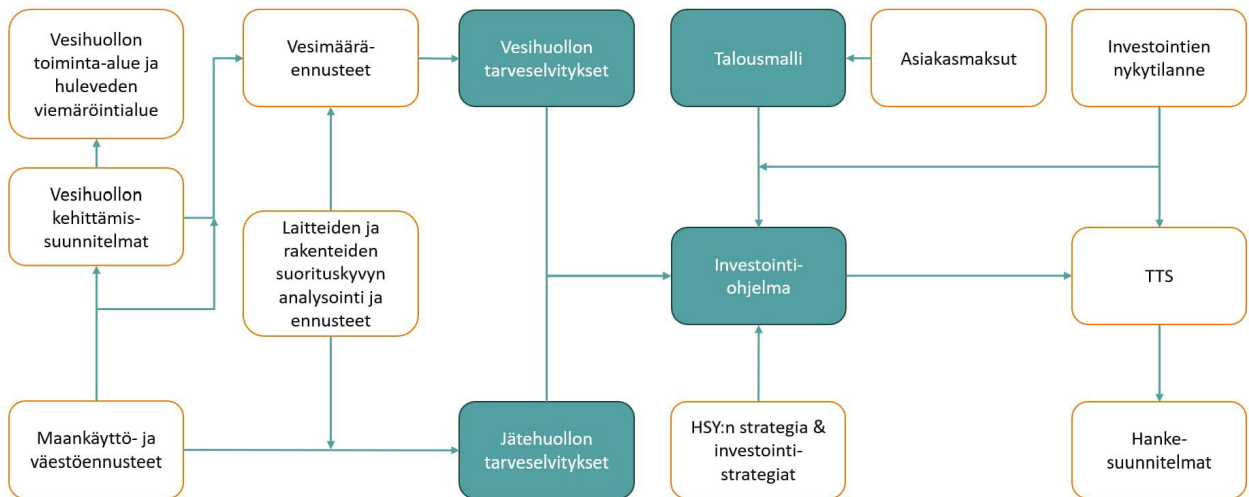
Vesihuollon toiminta-alue ja huleveden viemäröintialue

Vesimäärä-ennusteet

Vesihuollon tarveselvitykset

Talousmalli

Asiakasmaksut

Investointien nykytilanne

Vesihuollon kehittämis-suunnitelmat

Laitteiden ja rakenteiden suorituskyvyn analysointi ja ennusteet

Investointi-ohjelma

TTS

Maankäyttö- ja väestöennusteet

Jätehuollon tarveselvitykset

HSY:n strategia & investointi-strategiat

Hanke-suunnitelmat